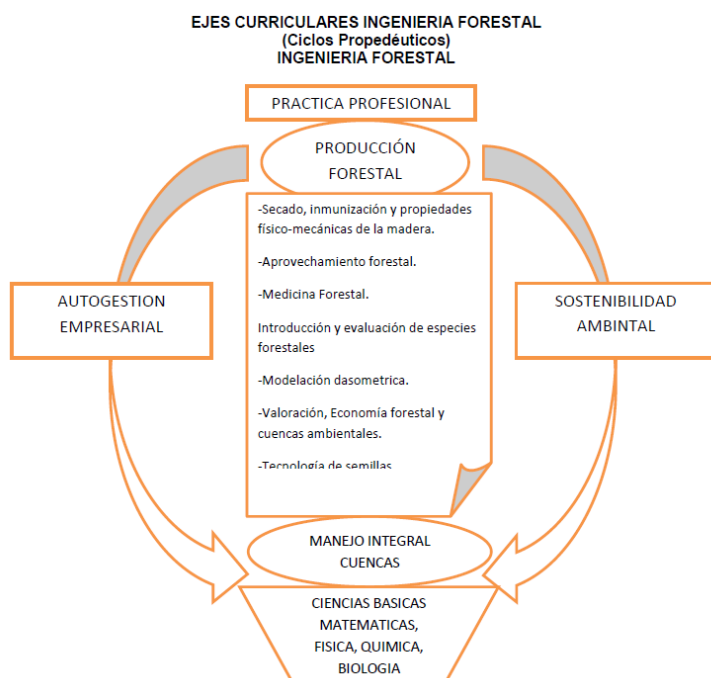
EJES CURRICULARES INGENIERIA FORESTAL
(Ciclos Propedéuticos)
INGENIERIA FORESTAL

PRACTICA PROFESIONAL

PRODUCCIÓN FORESTAL

-Secado, inmunización y propiedades físico-mecánicas de la madera.

-Aprovechamiento forestal.

-Medicina Forestal.

Introducción y evaluación de especies forestales

-Modelación dasometrica.

-Valoración, Economía forestal y cuencas ambientales.

-Tecnología de semillas

AUTOGESTION EMPRESARIAL

SOSTENIBILIDAD AMBINTAL

MANEJO INTEGRAL CUENCAS

CIENCIAS BASICAS
MATEMATICAS,
FISICA, QUIMICA,
BIOLOGIA